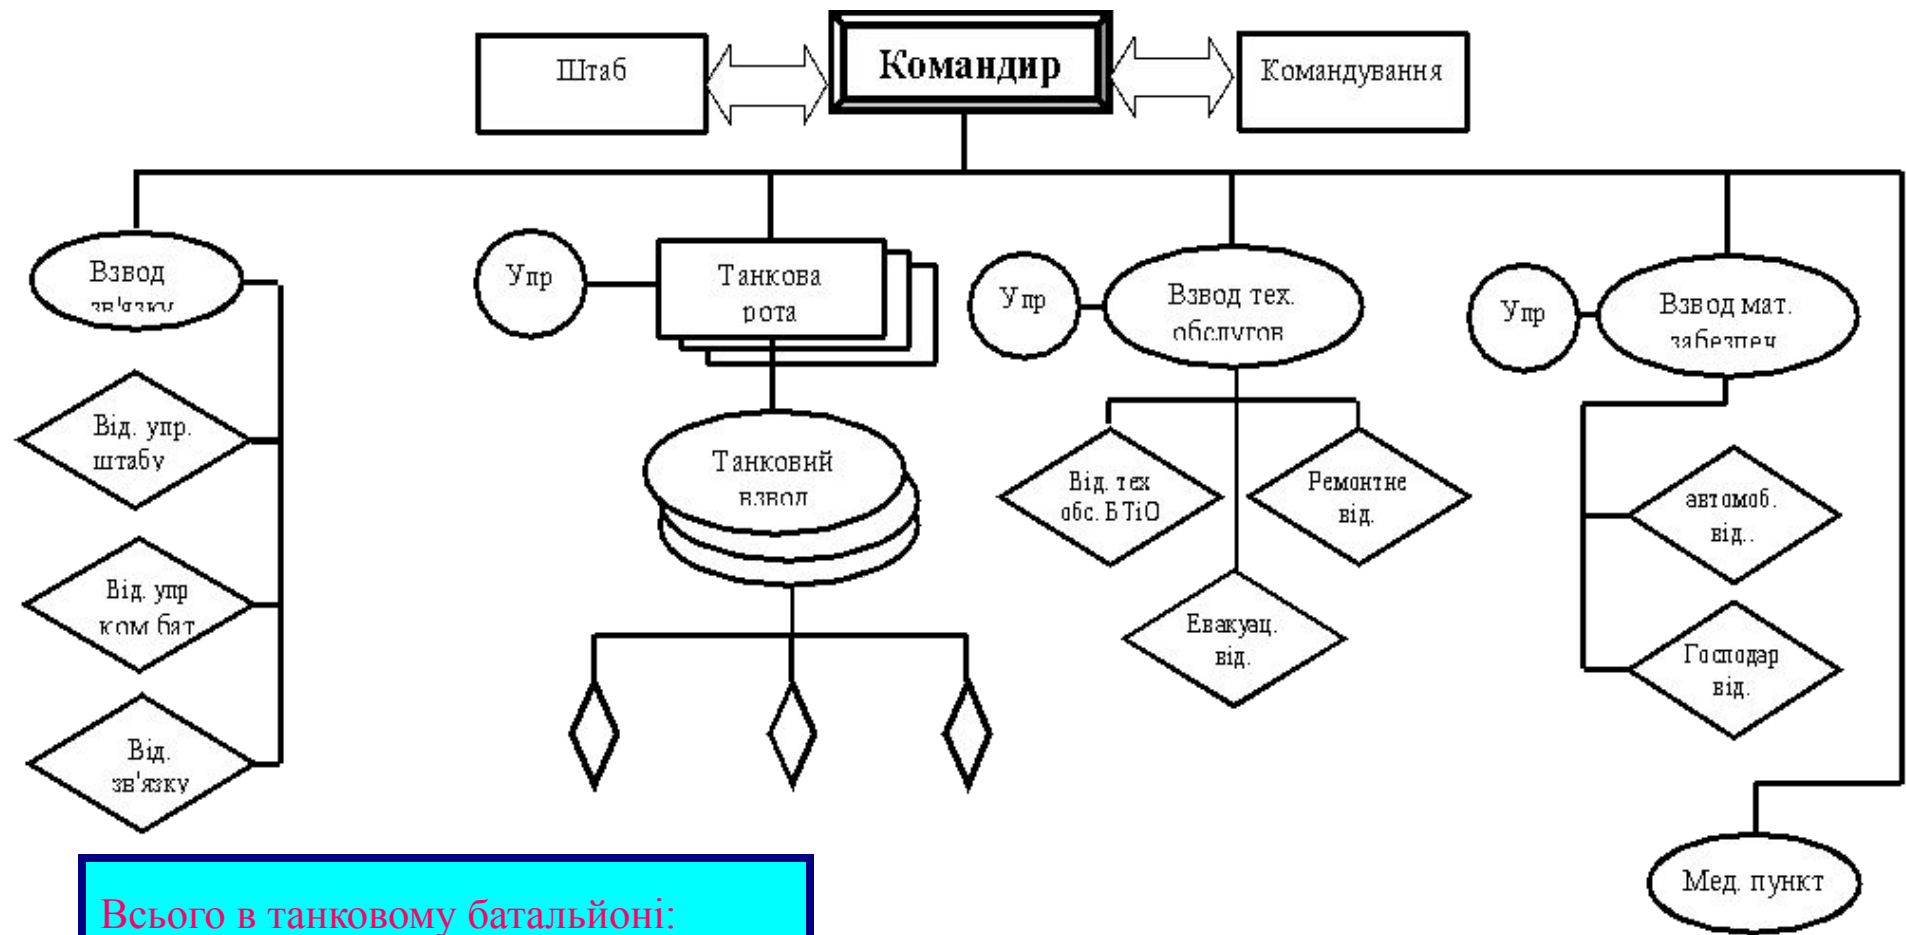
Штаб

Командир

Командування

Взвод зв'язку

Упр

Танкова рота

Упр

Взвод тех. обслугов

Упр

Взвод мат. забезпеч

Від. упр. штабу

Танковий взвод

Від. тех обс. БТіО

Ремонтне від.

автомоб. від..

Від. упр ком бат

Евакуац. від.

Господар від.

Від. зв'язку

Мед. пункт

Всього в танковому батальйоні: